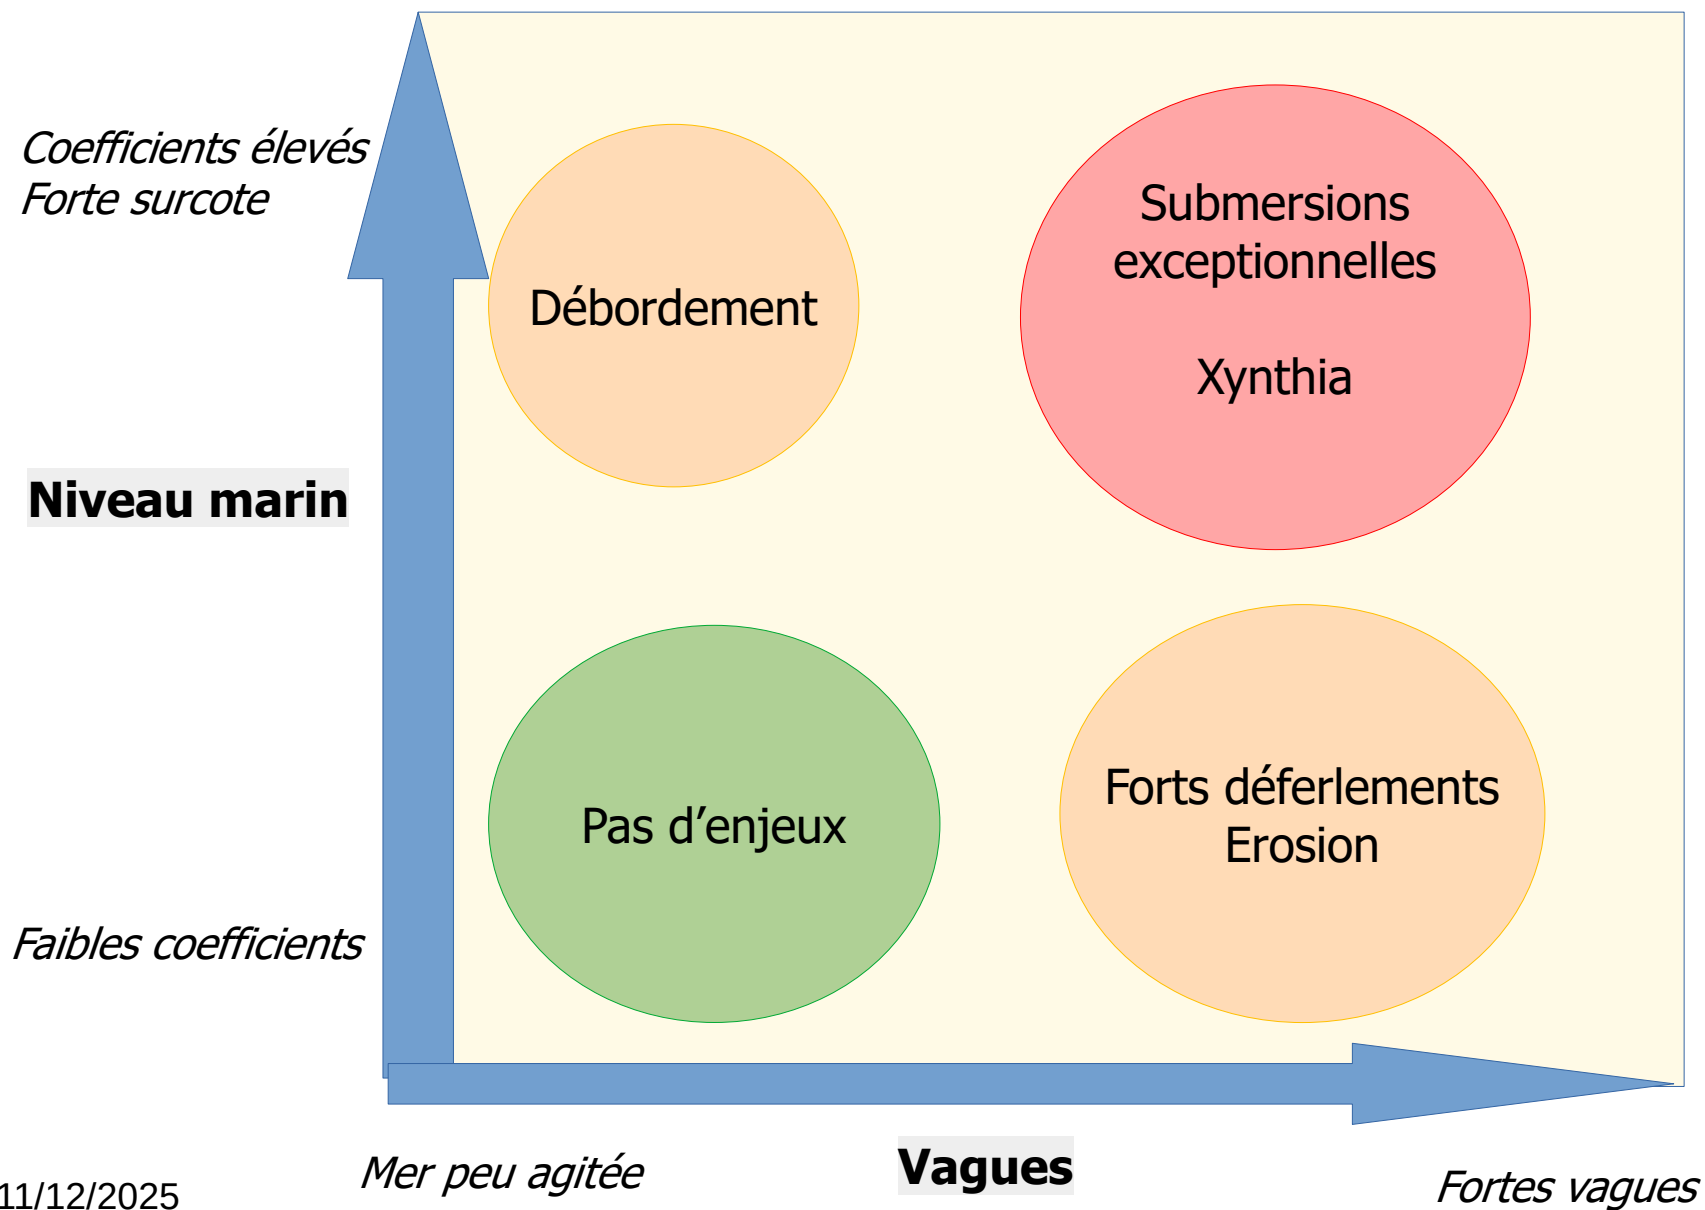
Coefficients élevés
Forte surcote

Débordement

Submersions exceptionnelles

Xynthia

Niveau marin

Pas d'enjeux

Forts déferlements
Erosion

Faibles coefficients

11/12/2025

Mer peu agitée

Vagues

Fortes vagues